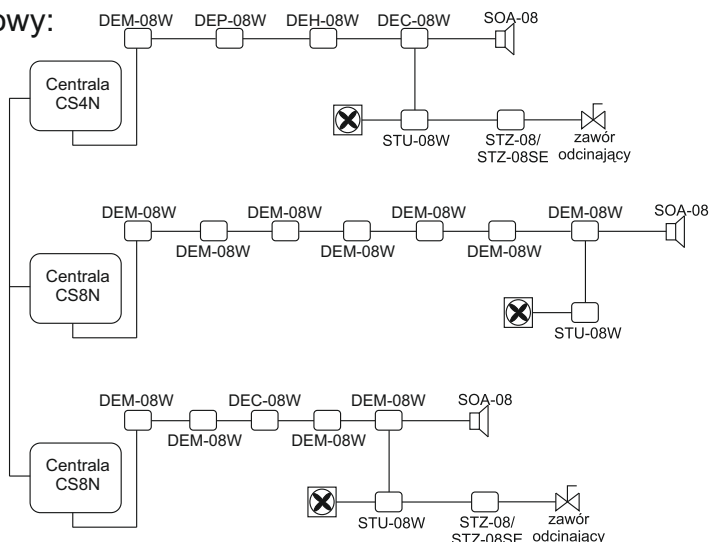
owy:

DEM-08W DEP-08W DEH-08W DEC-08W SOA-08

Centrala CS4N

STU-08W STZ-08/ STZ-08SE zawór odcinający

DEM-08W DEM-08W DEM-08W DEM-08W SOA-08
DEM-08W DEM-08W DEM-08W

Centrala CS8N

STU-08W

DEM-08W DEC-08W DEM-08W SOA-08
DEM-08W DEM-08W

Centrala CS8N

STU-08W STZ-08/ STZ-08SE zawór odcinający